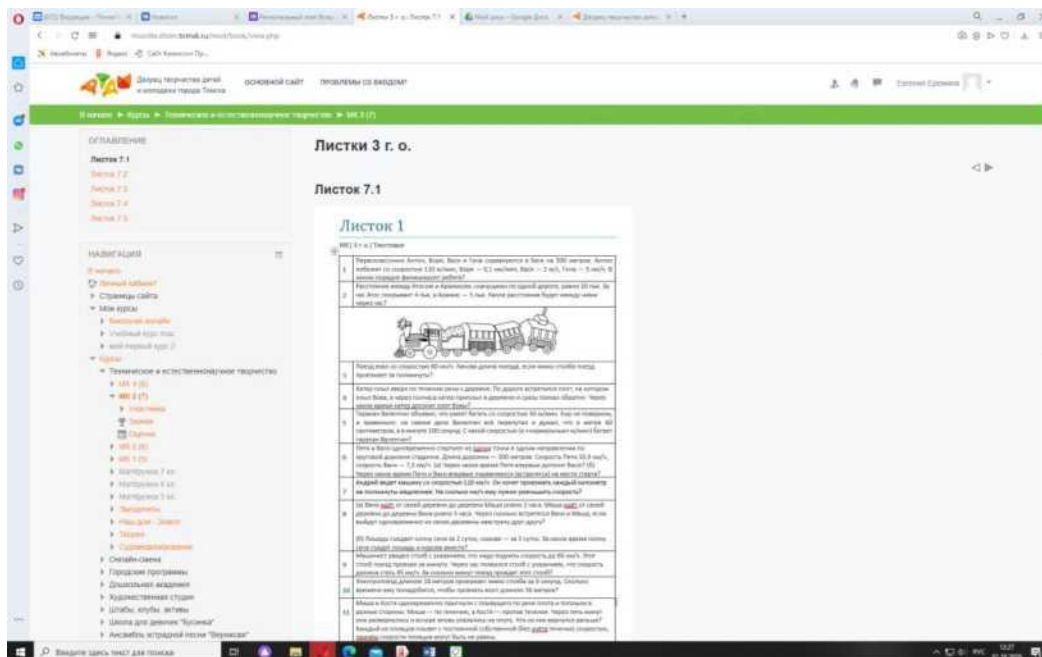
Дворец творчества детей и молодежи города Томска   ОСНОВНОЙ САЙТ   ПРОБЛЕМЫ СО ВХОДОМ?

В начало ► Курсы ► Техническое и естественнонаучное творчество ► МК 3 (7)

ОГЛАВЛЕНИЕ
Листок 7.1
Листок 7.2
Листок 7.3
Листок 7.4
Листок 7.5

НАВИГАЦИЯ
В начало
Личный кабинет
Страницы сайта
Мои курсы
Техническое и естественнонаучное творчество
МК 3 (7)
Онлайн-смена
Городские программы
Дошкольная академия
Художественная студия
Штабы, клубы, активы
Школа для девочек "Бусинка"
Ансамбль эстрадной песни "Вернисаж"

Листки 3 г. о.

Листок 7.1

Листок 1

МК | 3 г. о. | Текстовые

1 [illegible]
2 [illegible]
3 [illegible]
4 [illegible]
5 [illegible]
6 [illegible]
7 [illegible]
8 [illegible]
9 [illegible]
10 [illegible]
11 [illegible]

Введите здесь текст для поиска